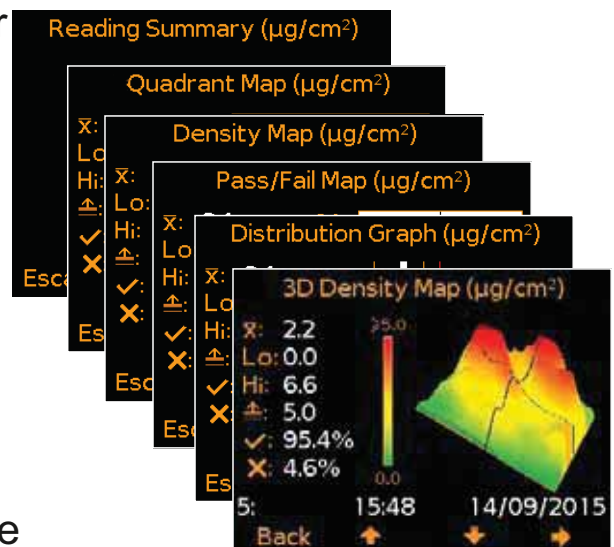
r

Reading Summary (µg/cm²)

Esca

Quadrant Map (µg/cm²)

x̄:
Lo
Hi:
≜
✓
✕

Es

Density Map (µg/cm²)

x̄:
Lo:
Hi:
≜:
✓
✕

Esc

Pass/Fail Map (µg/cm²)

x̄:
Lo
Hi:
≜:
✓:
✕:

Esc

Distribution Graph (µg/cm²)

x̄:
Lo
Hi:
≜
✓
✕

Es

3D Density Map (µg/cm²)

x̄: 2.2
Lo: 0.0
Hi: 6.6
≜: 5.0
✓: 95.4%
✕: 4.6%

25.0
0.0

5: 15:48 14/09/2015

Back

e